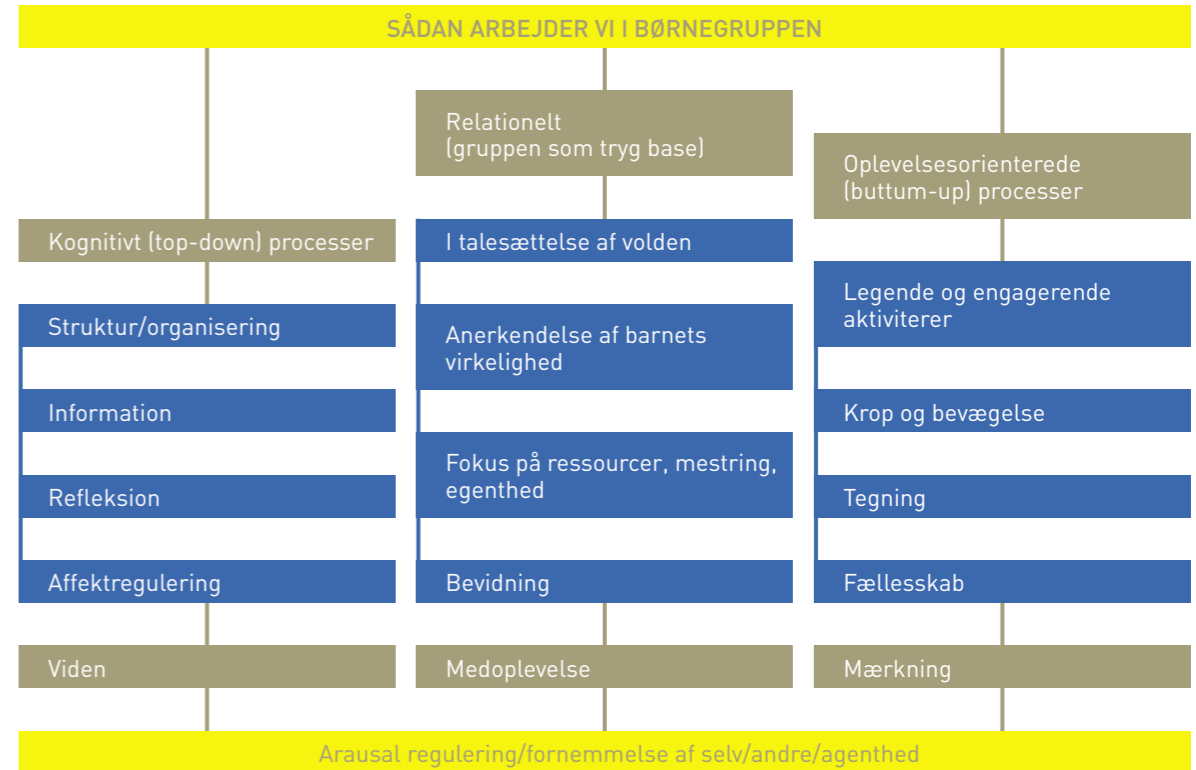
SÅDAN ARBEJDER VI I BØRNEGRUPPEN

Kognitivt (top-down) processer

Struktur/organisering

Information

Refleksion

Affektregulering

Viden

Relationelt
(gruppen som tryg base)

I talesættelse af volden

Anerkendelse af barnets virkelighed

Fokus på ressourcer, mestring, egenthed

Bevidning

Medoplevelse

Oplevelsesorienterede (buttum-up) processer

Legende og engagerende aktiviterer

Krop og bevægelse

Tegning

Fællesskab

Mærkning

Arausal regulering/fornemmelse af selv/andre/agenthed